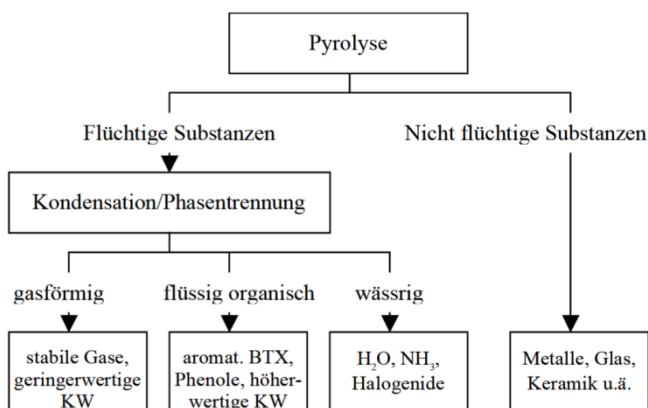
Pyrolyse

Flüchtige Substanzen

Nicht flüchtige Substanzen

Kondensation/Phasentrennung

gasförmig

flüssig organisch

wässrig

stabile Gase, geringerwertige KW

aromat. BTX, Phenole, höherwertige KW

$H_2O$, $NH_3$, Halogenide

Metalle, Glas, Keramik u.ä.